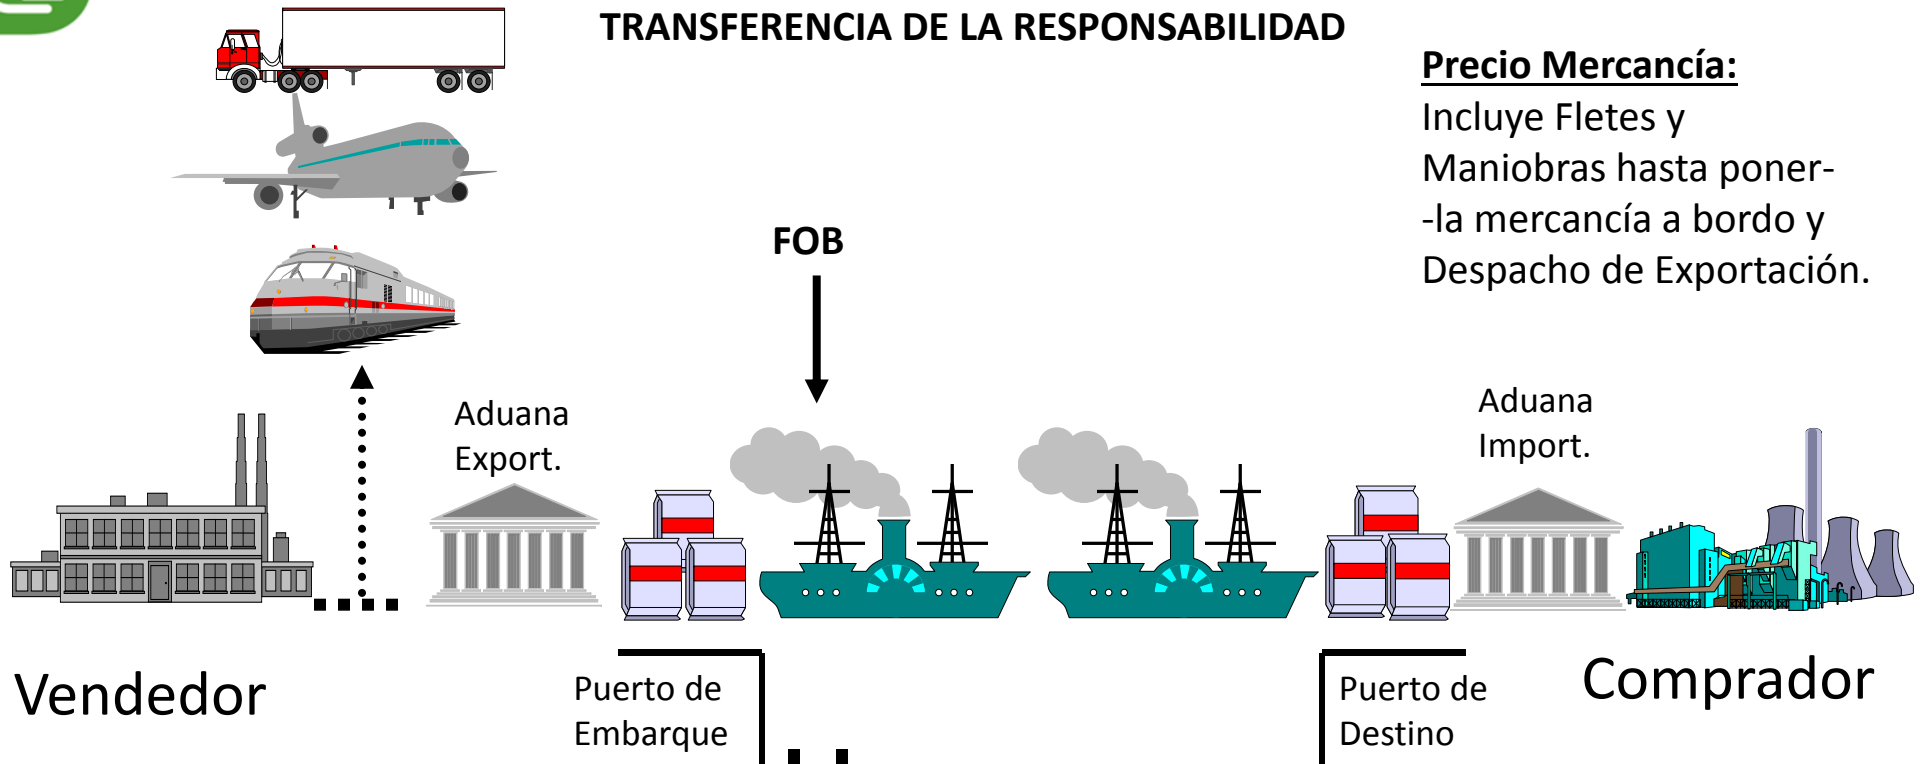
TRANSFERENCIA DE LA RESPONSABILIDAD

Precio Mercancía:
Incluye Fletes y Maniobras hasta poner- -la mercancía a bordo y Despacho de Exportación.

FOB

Aduana Export.

Aduana Import.

Vendedor

Puerto de Embarque

Puerto de Destino

Comprador